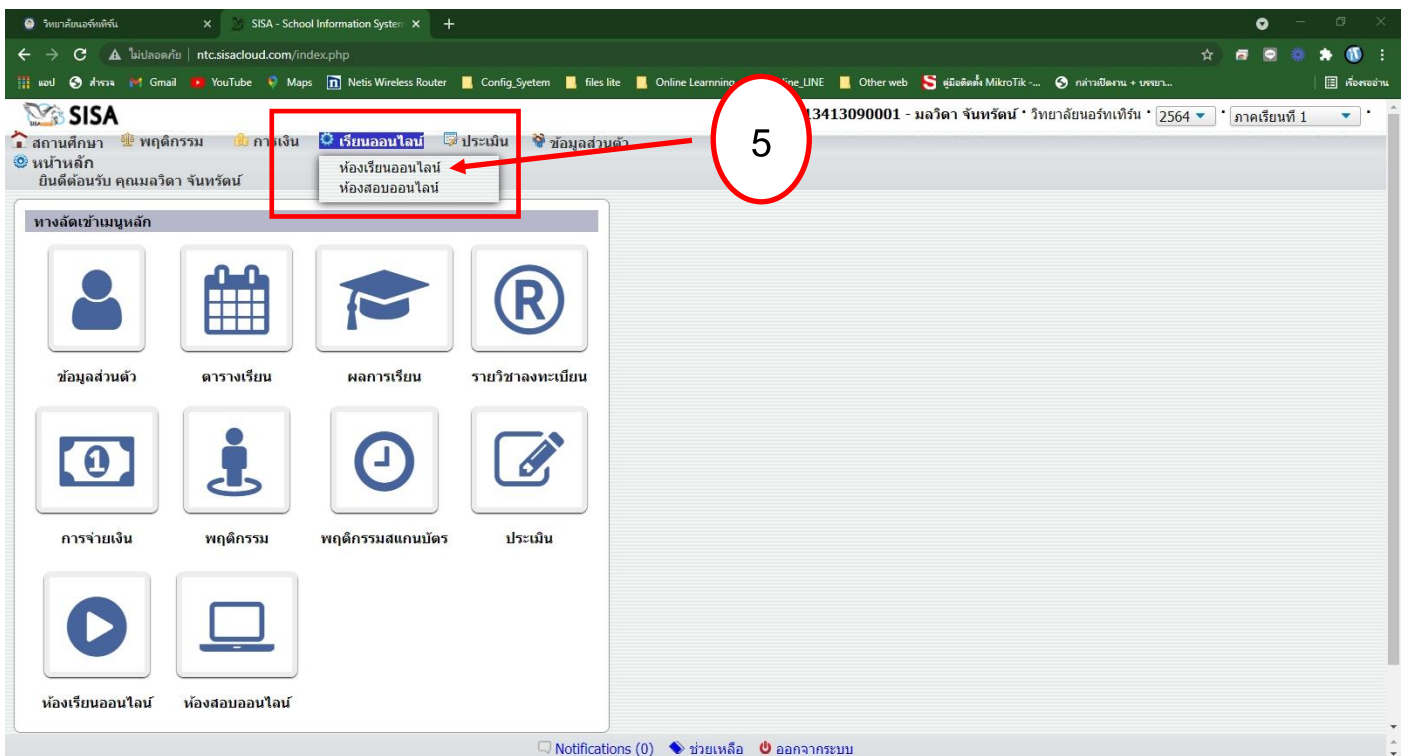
วิทยาลัยนอร์ทเทิร์น ×
SISA - School Information System ×
+

ไม่ปลอดภัย | ntc.sisacloud.com/index.php

แอป สำรวจ Gmail YouTube Maps Netis Wireless Router Config_Syetem files lite Online Learning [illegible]line_LINE Other web คู่มือติดตั้ง MikroTik -... กล่าวเปิดงาน + บรรยา... เรื่องรออ่าน

SISA
13413090001 - มลวิดา จันทรัตน์ • วิทยาลัยนอร์ทเทิร์น • 2564 • ภาคเรียนที่ 1 •

สถานศึกษา พฤติกรรม การเงิน เรียนออนไลน์ ประเมิน ข้อมูลส่วนตัว
ห้องเรียนออนไลน์
ห้องสอบออนไลน์
หน้าหลัก
ยินดีต้อนรับ คุณมลวิดา จันทรัตน์

5

ทางลัดเข้าเมนูหลัก

ข้อมูลส่วนตัว
ตารางเรียน
ผลการเรียน
รายวิชาลงทะเบียน
การจ่ายเงิน
พฤติกรรม
พฤติกรรมสแกนบัตร
ประเมิน
ห้องเรียนออนไลน์
ห้องสอบออนไลน์

Notifications (0) ช่วยเหลือ ออกจากระบบ